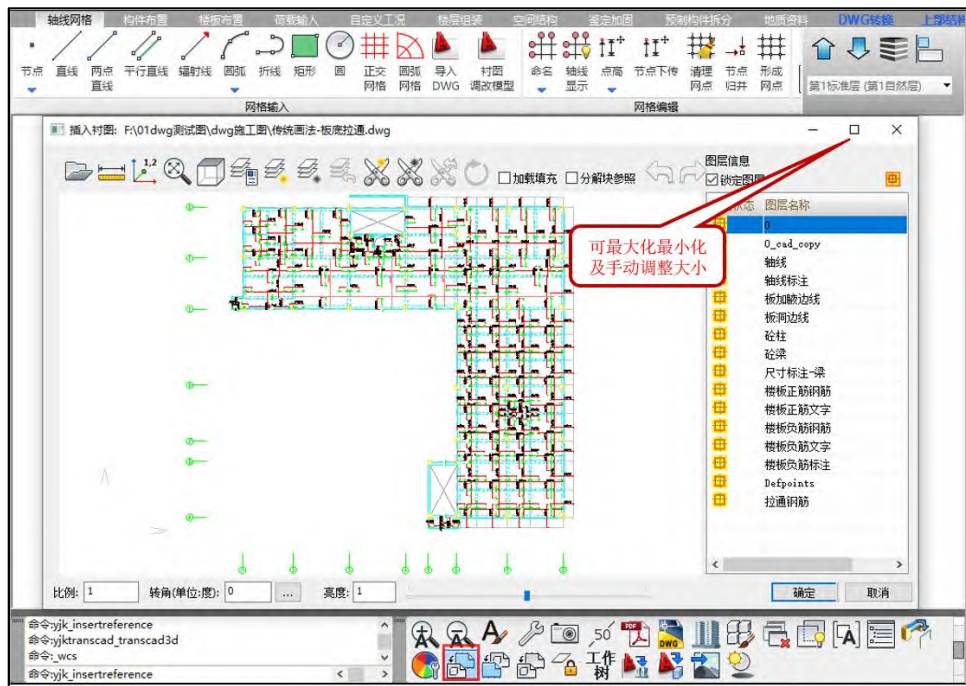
轴线网格 构件布置 楼板布置 荷载输入 自定义工况 楼层组装 空间结构 鉴定加固 预制构件拆分 地质资料 DWG转换 上部结构

节点 直线 两点直线 平行直线 辐射线 圆弧 折线 矩形 圆 正交网格 圆弧网格 导入DWG 衬图调改模型 命名 轴线显示 点高 节点下传 清理网点 节点归并 形成网点

网格输入 网格编辑

第1标准层 (第1自然层)

插入衬图: F:\01dwg测试图\dwg施工图\传统画法-板底拉通.dwg

加载填充 分解块参照

图层信息
锁定图层

状态 图层名称
0
0_cad_copy
轴线
轴线标注
板加腋边线
板洞边线
砼柱
砼梁
尺寸标注-梁
楼板正筋钢筋
楼板正筋文字
楼板负筋钢筋
楼板负筋文字
楼板负筋标注
Defpoints
拉通钢筋

可最大化最小化及手动调整大小

比例: 1 转角(单位:度): 0 ... 亮度: 1

确定 取消

命令:yjk_insertreference
命令:yjktranscad_transcad3d
命令:_wcs
命令:yjk_insertreference

工作树